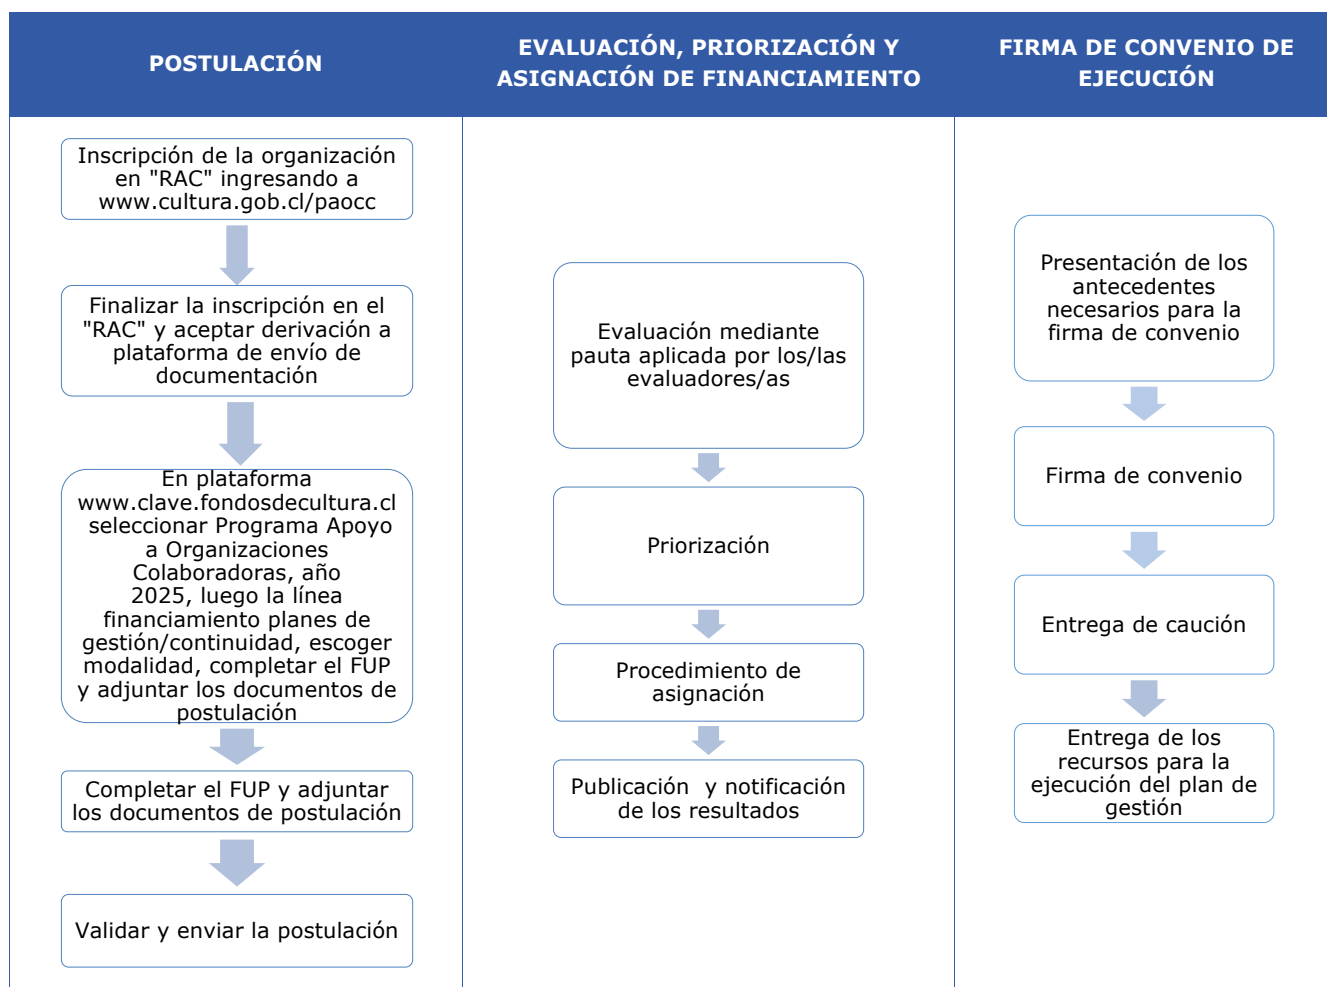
POSTULACIÓN

Inscripción de la organización en "RAC" ingresando a www.cultura.gob.cl/paocc

Finalizar la inscripción en el "RAC" y aceptar derivación a plataforma de envío de documentación

En plataforma www.clave.fondosdecultura.cl seleccionar Programa Apoyo a Organizaciones Colaboradoras, año 2025, luego la línea financiamiento planes de gestión/continuidad, escoger modalidad, completar el FUP y adjuntar los documentos de postulación

Completar el FUP y adjuntar los documentos de postulación

Validar y enviar la postulación

EVALUACIÓN, PRIORIZACIÓN Y ASIGNACIÓN DE FINANCIAMIENTO

Evaluación mediante pauta aplicada por los/las evaluadores/as

Priorización

Procedimiento de asignación

Publicación y notificación de los resultados

FIRMA DE CONVENIO DE EJECUCIÓN

Presentación de los antecedentes necesarios para la firma de convenio

Firma de convenio

Entrega de caución

Entrega de los recursos para la ejecución del plan de gestión